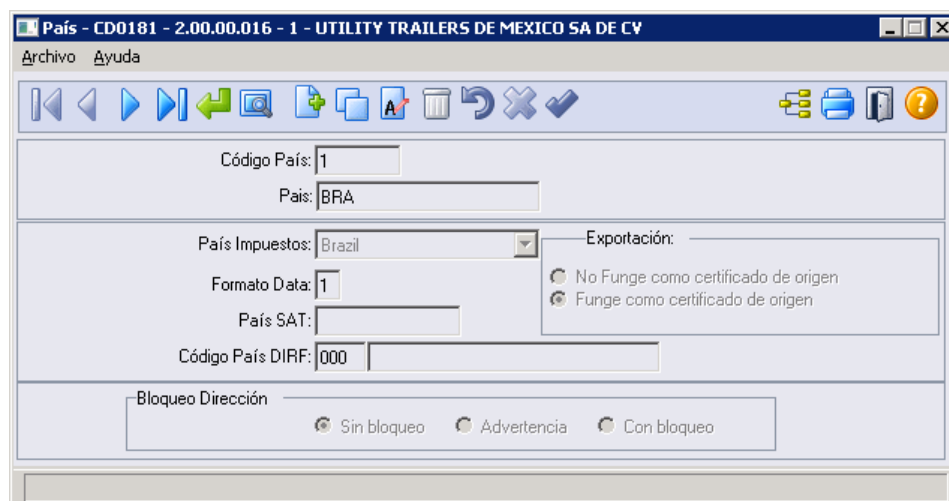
País - CD0181 - 2.00.00.016 - 1 - UTILITY TRAILERS DE MEXICO SA DE CV

Archivo Ayuda

Código País: 1
Pais: BRA

País Impuestos: Brazil
Formato Data: 1
País SAT:
Código País DIRF: 000

Exportación:
No Funge como certificado de origen
Funge como certificado de origen

Bloqueo Dirección
Sin bloqueo Advertencia Con bloqueo